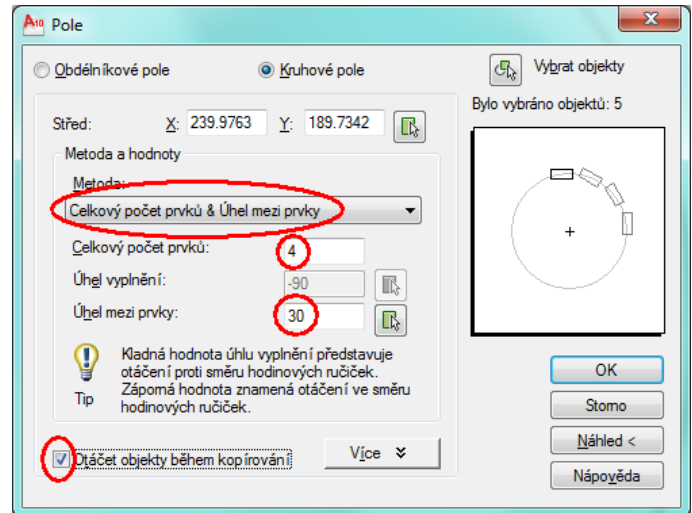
Pole

Obdélníkové pole

Kruhové pole

Vybrat objekty

Bylo vybráno objektů: 5

Střed: X: 239.9763 Y: 189.7342

Metoda a hodnoty

Metoda:

Celkový počet prvků & Úhel mezi prvky

Celkový počet prvků: 4

Úhel vyplnění: -90

Úhel mezi prvky: 30

Kladná hodnota úhlu vyplnění představuje otáčení proti směru hodinových ručiček. Záporná hodnota znamená otáčení ve směru hodinových ručiček.

Tip

Otáčet objekty během kopírování

Více

OK

Storno

Náhled <

Nápověda